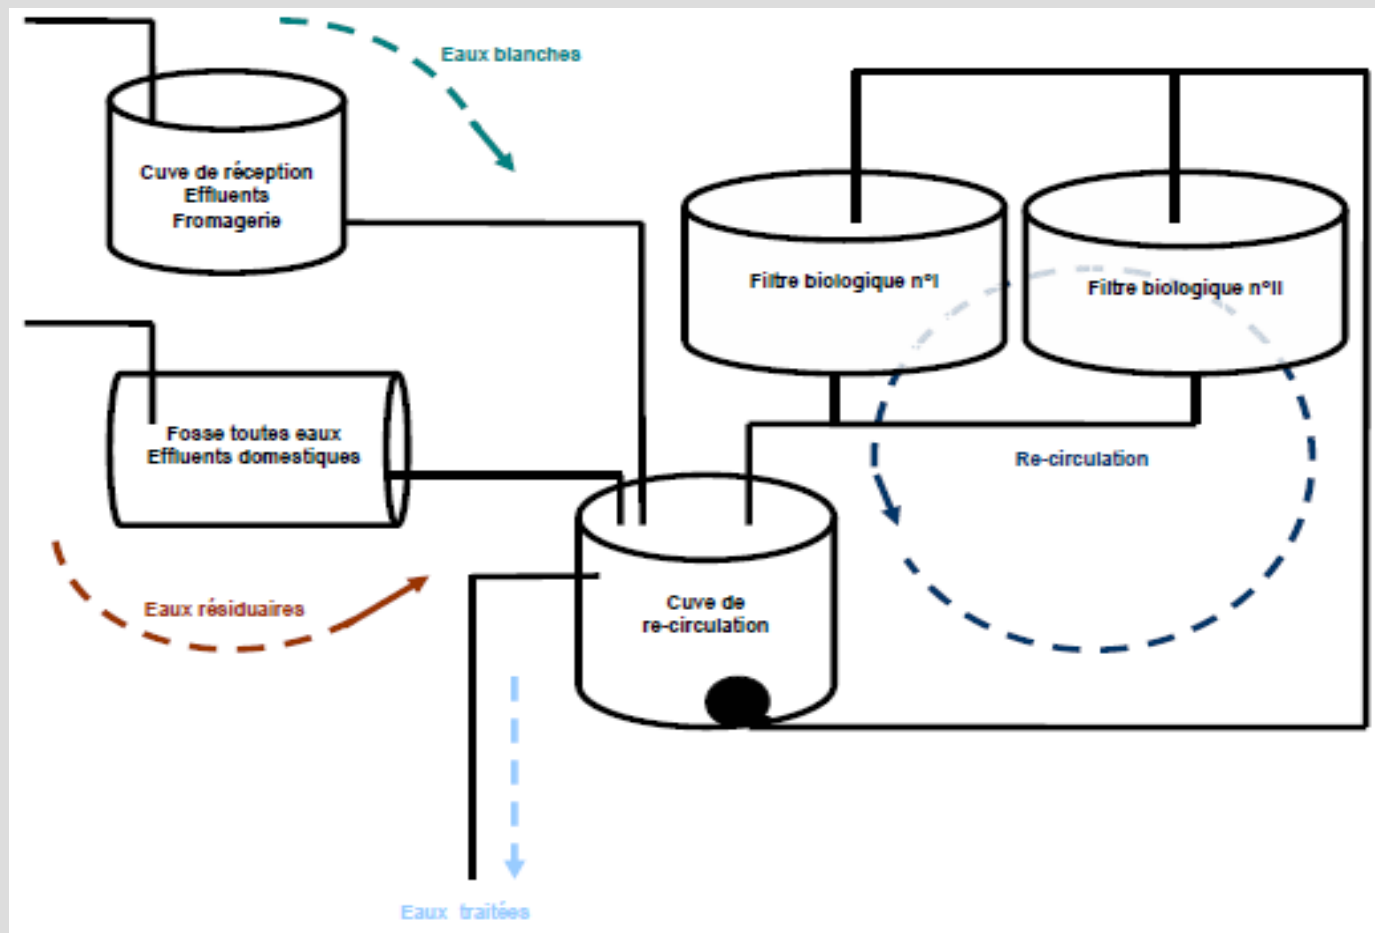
Eaux blanches

Cuve de réception
Effluents
Fromagerie

Filtre biologique n°I

Filtre biologique n°II

Fosse toutes eaux
Effluents domestiques

Re-circulation

Eaux résiduaires

Cuve de
re-circulation

Eaux traitées